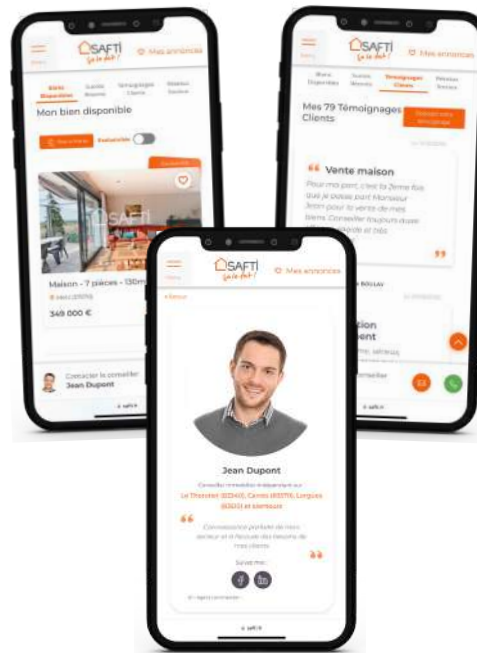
SAFTI
Mes annonces
Biens Disponibles
Biens Vendus
Témoignages Clients
Réseaux Sociaux
Mon bien disponible
Exclusivités
Exclusivité
SAFTI
Maison - 7 pièces - 130m
349 000 €
Contacter le conseiller
Jean Dupont

SAFTI
Mes annonces
Biens Disponibles
Biens Vendus
Témoignages Clients
Réseaux Sociaux
Mes 79 Témoignages Clients
Vente maison
Pour ma part, c'est la 2eme fois que je passe part Monsieur Jean pour la vente de mes biens. Conseiller toujours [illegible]
Contacter le conseiller

SAFTI
Mes annonces
< Retour
Jean Dupont
Conseiller immobilier indépendant sur
Le Thoronet (83340), Carcès (83570), Lorgues (83510) et alentours
Connaissance parfaite de mon secteur et à l'écoute des besoins de mes clients
Suivez-moi :
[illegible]